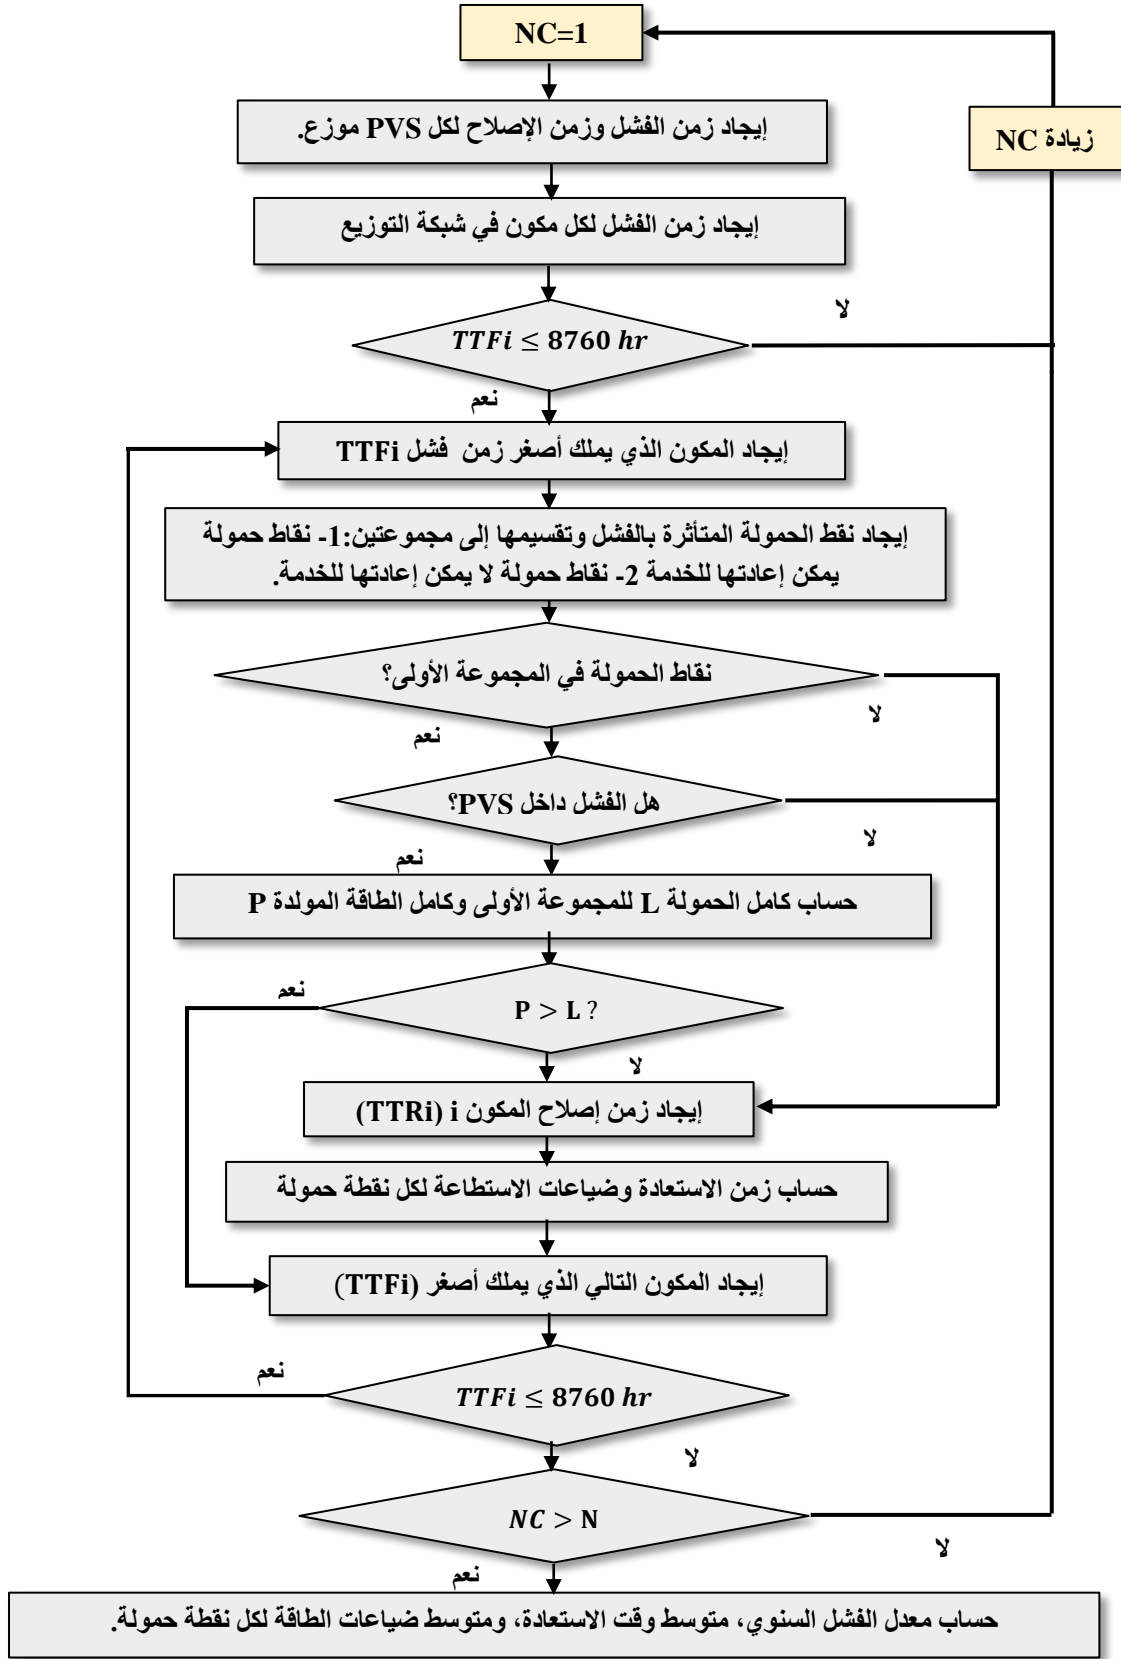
NC=1

زيادة NC

إيجاد زمن الفشل وزمن الإصلاح لكل PVS موزع.

إيجاد زمن الفشل لكل مكون في شبكة التوزيع

لا

$TTFi \leq 8760\ hr$

نعم

إيجاد المكون الذي يملك أصغر زمن فشل TTFi

إيجاد نقط الحمولة المتأثرة بالفشل وتقسيمها إلى مجموعتين:1- نقاط حمولة يمكن إعادتها للخدمة 2- نقاط حمولة لا يمكن إعادتها للخدمة.

نقاط الحمولة في المجموعة الأولى؟

لا

نعم

هل الفشل داخل PVS؟

لا

نعم

حساب كامل الحمولة L للمجموعة الأولى وكامل الطاقة المولدة P

نعم

$P > L$ ?

لا

إيجاد زمن إصلاح المكون i (TTRi)

حساب زمن الاستعادة وضياعات الاستطاعة لكل نقطة حمولة

إيجاد المكون التالي الذي يملك أصغر (TTFi)

نعم

$TTFi \leq 8760\ hr$

لا

$NC > N$

لا

نعم

حساب معدل الفشل السنوي، متوسط وقت الاستعادة، ومتوسط ضياعات الطاقة لكل نقطة حمولة.